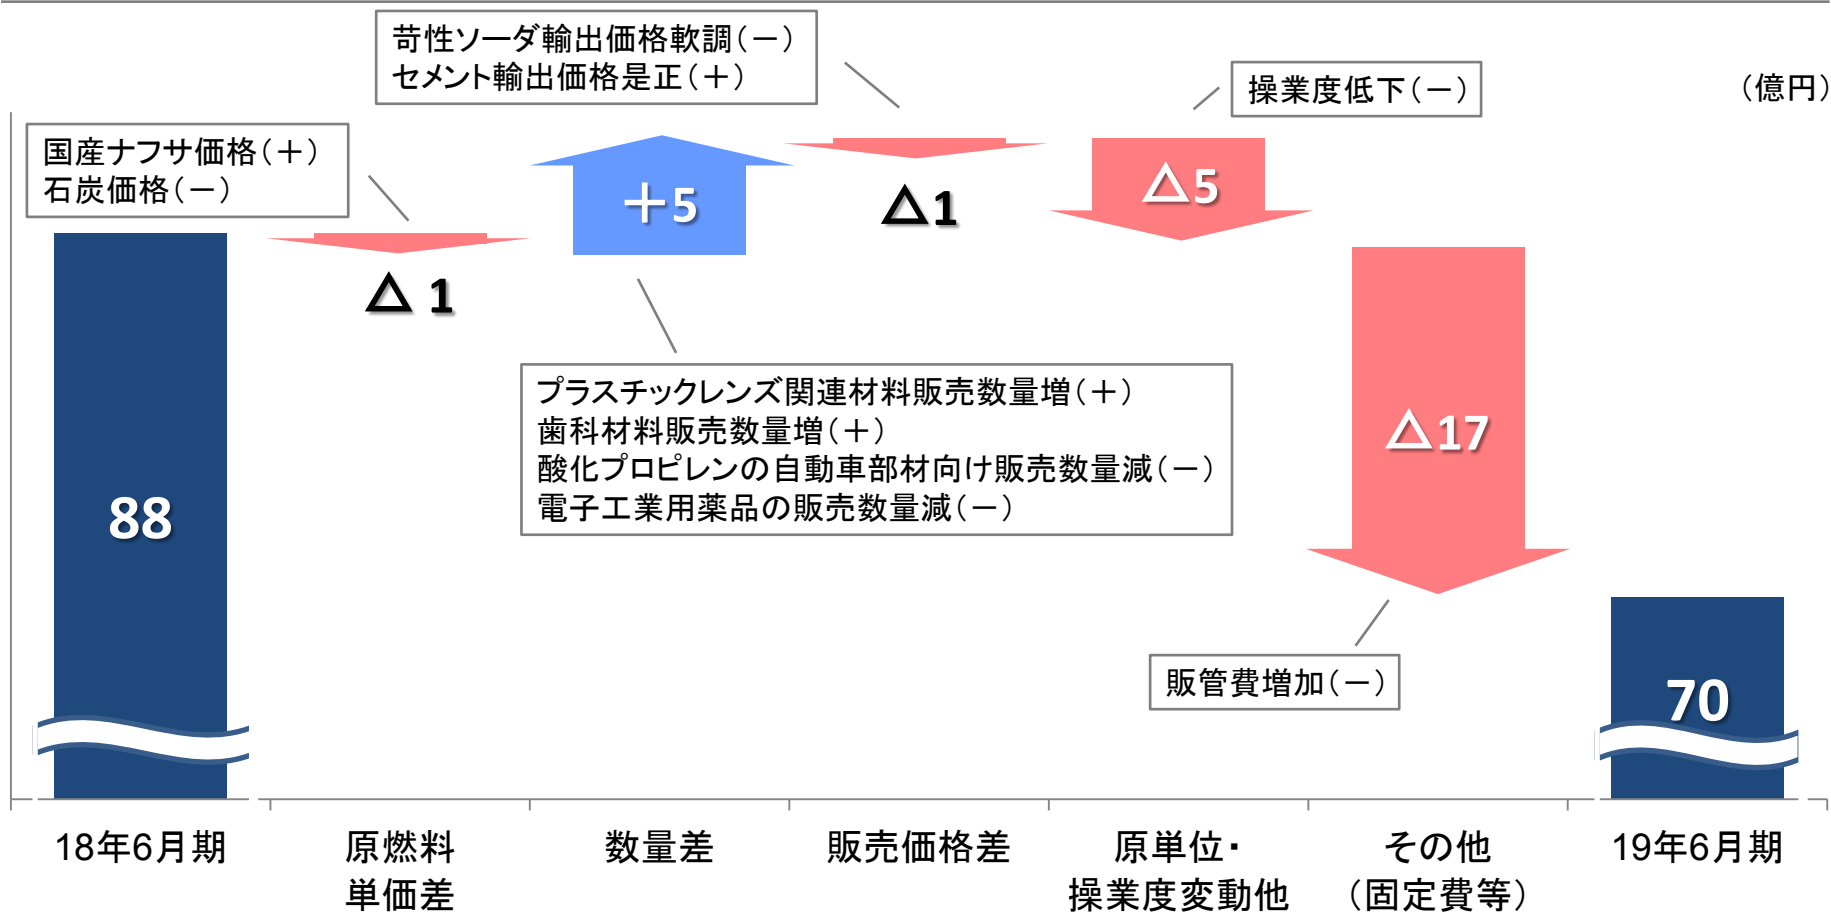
苛性ソーダ輸出価格軟調（－）
セメント輸出価格是正（＋）

操業度低下（－）

（億円）

国産ナフサ価格（＋）
石炭価格（－）

＋5

△1

△5

88

△ 1

プラスチックレンズ関連材料販売数量増（＋）
歯科材料販売数量増（＋）
酸化プロピレンの自動車部材向け販売数量減（－）
電子工業用薬品の販売数量減（－）

△17

販管費増加（－）

70

18年6月期

原燃料
単価差

数量差

販売価格差

原単位・
操業度変動他

その他
（固定費等）

19年6月期